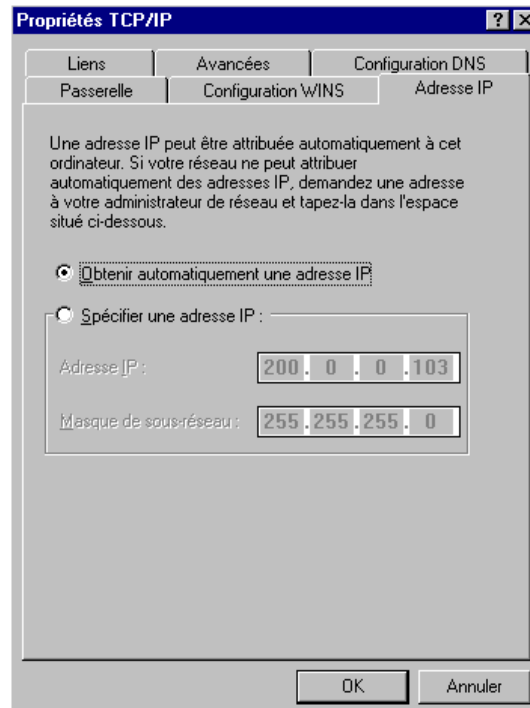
Propriétés TCP/IP

?

Liens
Avancées
Configuration DNS
Passerelle
Configuration WINS
Adresse IP

Une adresse IP peut être attribuée automatiquement à cet ordinateur. Si votre réseau ne peut attribuer automatiquement des adresses IP, demandez une adresse à votre administrateur de réseau et tapez-la dans l'espace situé ci-dessous.

Obtenir automatiquement une adresse IP

Spécifier une adresse IP :

Adresse IP : 200. 0 . 0 .103

Masque de sous-réseau : 255.255.255. 0

OK
Annuler